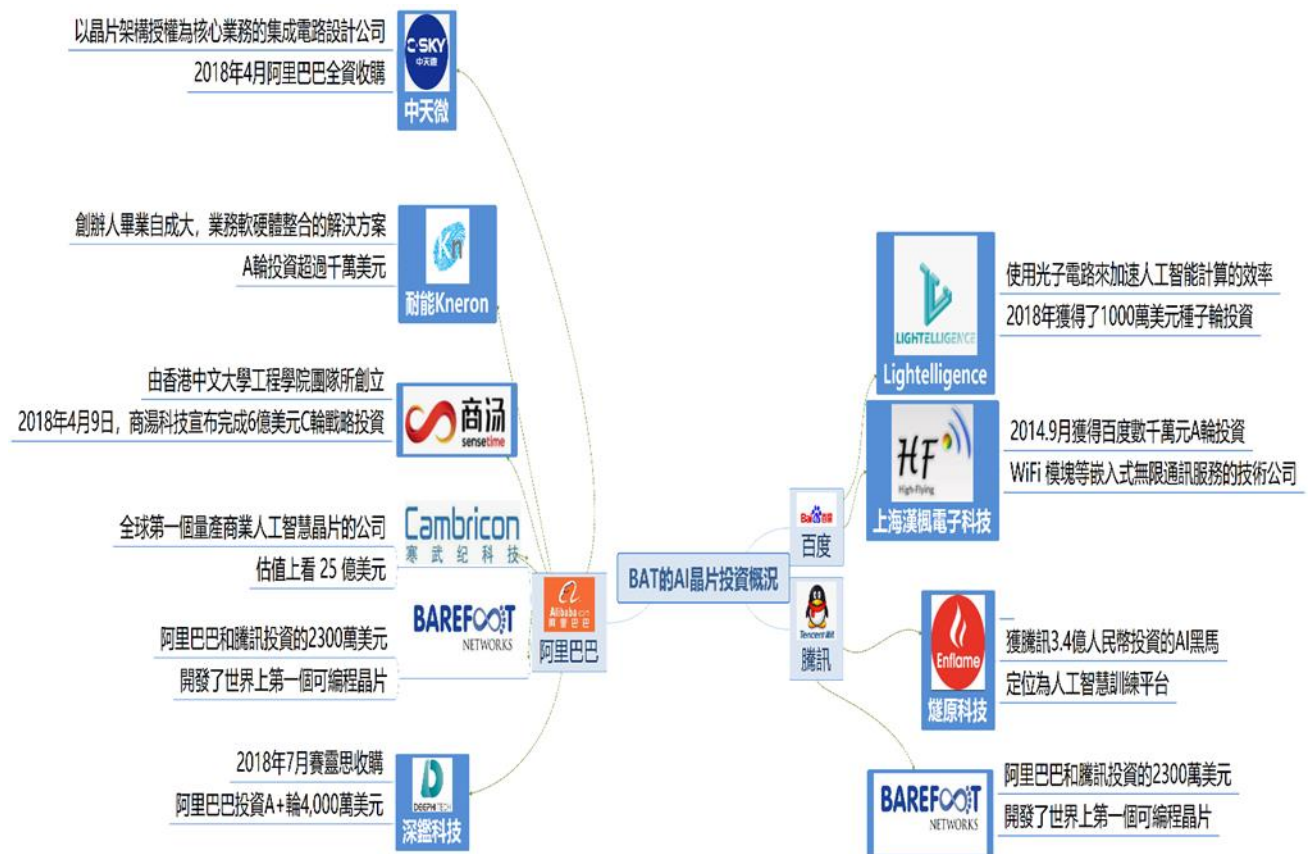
以晶片架構授權為核心業務的集成電路設計公司
2018年4月阿里巴巴全資收購
C-SKY 中天微
中天微

創辦人畢業自成大，業務軟硬體整合的解決方案
A輪投資超過千萬美元
耐能Kneron

由香港中文大學工程學院團隊所創立
2018年4月9日，商湯科技宣布完成6億美元C輪戰略投資
商汤 sensetime

全球第一個量產商業人工智慧晶片的公司
估值上看 25 億美元
Cambricon 寒武纪科技

阿里巴巴和騰訊投資的2300萬美元
開發了世界上第一個可編程晶片
BAREFOOT NETWORKS

2018年7月賽靈思收購
阿里巴巴投資A+輪4,000萬美元
DEEPHI TECH
深鑑科技

Alibaba 阿里巴巴
阿里巴巴

BAT的AI晶片投資概況

Bai 百度
百度

Tencent 騰訊
騰訊

LIGHTELLIGENCE
Lightelligence
使用光子電路來加速人工智能計算的效率
2018年獲得了1000萬美元種子輪投資

HF High-Flying
上海漢楓電子科技
2014.9月獲得百度數千萬元A輪投資
WiFi 模塊等嵌入式無限通訊服務的技術公司

Enflame
燧原科技
獲騰訊3.4億人民幣投資的AI黑馬
定位為人工智慧訓練平台

BAREFOOT NETWORKS
阿里巴巴和騰訊投資的2300萬美元
開發了世界上第一個可編程晶片